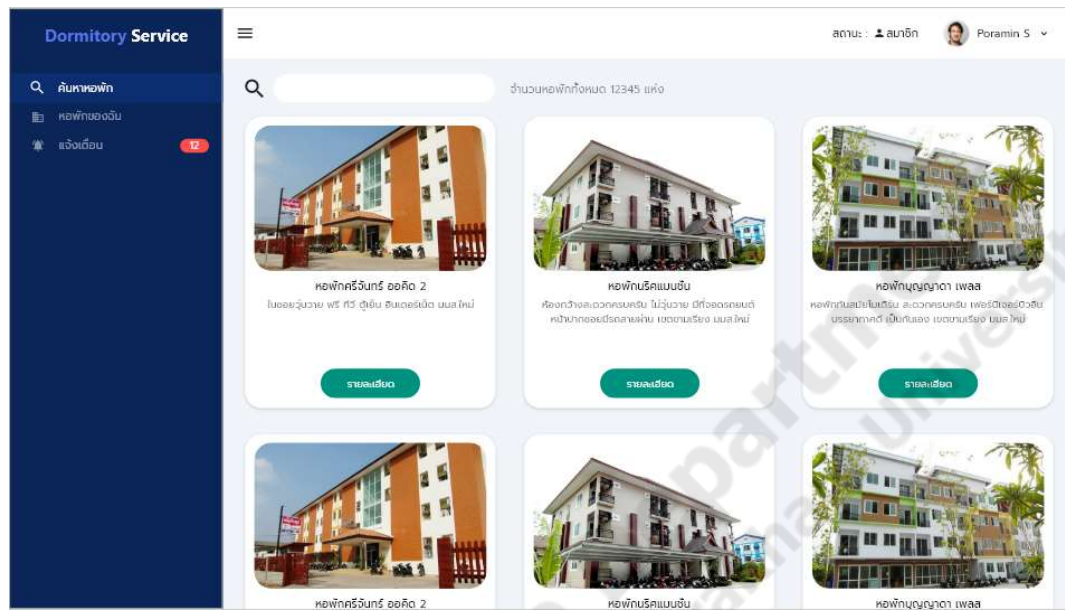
Dormitory Service

ค้นหาหอพัก
หอพักของฉัน
แจ้งเตือน 12

สถานะ : สมาชิก
Poramin S

จำนวนหอพักทั้งหมด 12345 แห่ง

หอพักศรีจันทร์ ออคิด 2
ในซอยวุ่นวาย ฟรี ทีวี ตู้เย็น อินเตอร์เน็ต มมส.ใหม่
รายละเอียด

หอพักบริตแมนชั่น
ห้องกว้างสะอาดครบครัน ไม่วุ่นวาย มีที่จอดรถยนต์ หน้าปากซอยมีรถสายผ่าน เขตขามเรียง มมส.ใหม่
รายละเอียด

หอพักบุญญาดา เพลส
หอพักเปิดใหม่สะอาด สะดวกครบครัน เฟอร์นิเจอร์บิวอิน บรรยากาศดี เป็นกันเอง เขตขามเรียง มมส.ใหม่
รายละเอียด

หอพักศรีจันทร์ ออคิด 2

หอพักบริตแมนชั่น

หอพักบุญญาดา เพลส